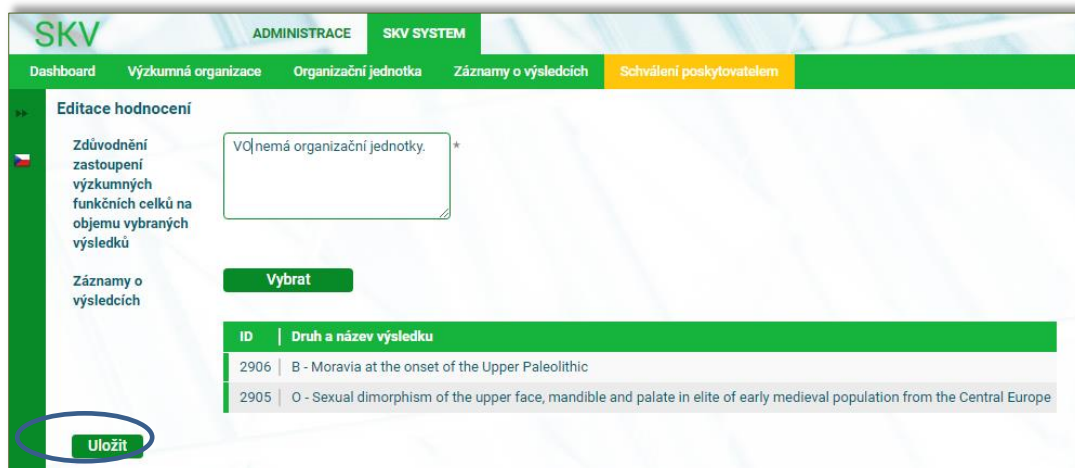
SKV ADMINISTRACE SKV SYSTEM

Dashboard Výzkumná organizace Organizační jednotka Záznamy o výsledcích Schválení poskytovatelem

Editace hodnocení

Zdůvodnění zastoupení výzkumných funkčních celků na objemu vybraných výsledků

VO nemá organizační jednotky. *

Záznamy o výsledcích

Vybrat

| ID | Druh a název výsledku |
|---|---|
| 2906 | B - Moravia at the onset of the Upper Paleolithic |
| 2905 | O - Sexual dimorphism of the upper face, mandible and palate in elite of early medieval population from the Central Europe |

Uložit